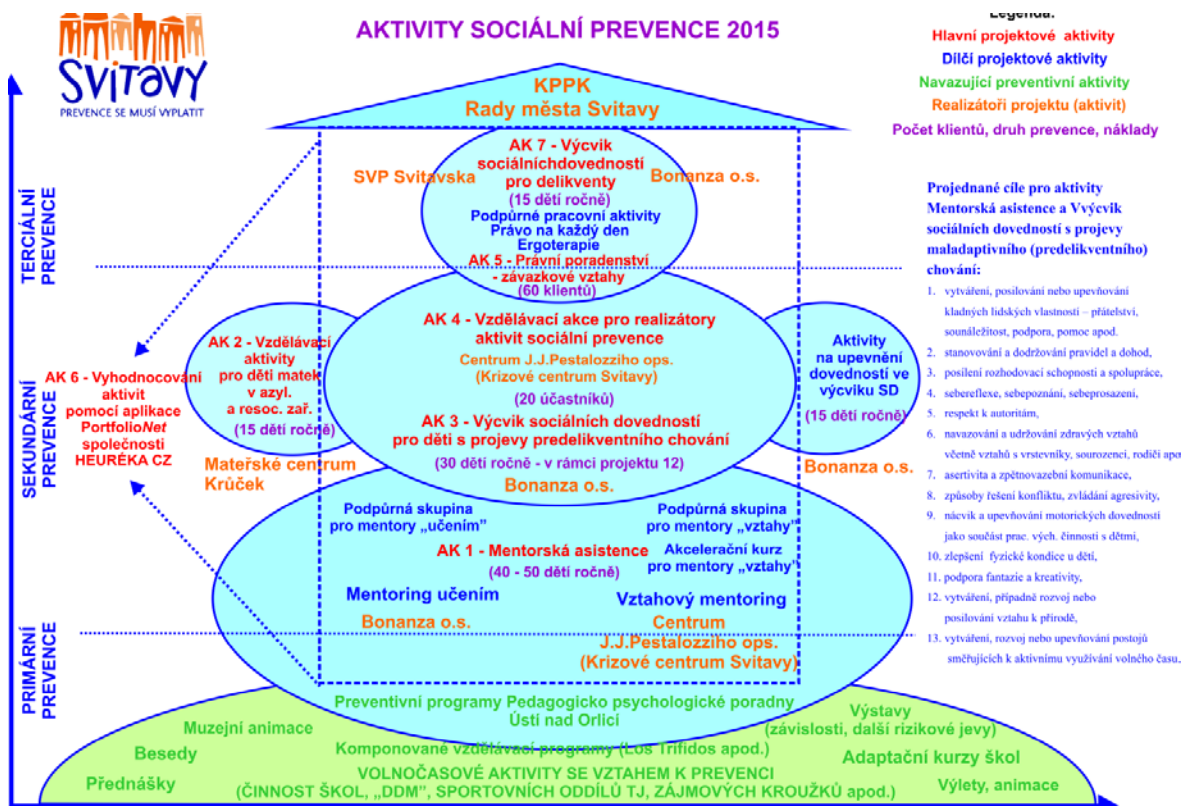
Svitavy
PREVENCE SE MUSÍ VYPLATIT

AKTIVITY SOCIÁLNÍ PREVENCE 2015

Legenda:
Hlavní projektové aktivity
Dílčí projektové aktivity
Navazující preventivní aktivity
Realizátoři projektu (aktivit)
Počet klientů, druh prevence, náklady

KPPK
Rady města Svitavy

TERCIÁLNÍ PREVENCE

SEKUNDÁRNÍ PREVENCE

PRIMÁRNÍ PREVENCE

SVP Svitavska

AK 7 - Výcvik sociálníchdovedností pro delikventy
(15 dětí ročně)
Podpůrné pracovní aktivity
Právo na každý den
Ergoterapie
AK 5 - Právní poradenství - závazkové vztahy
(60 klientů)

Bonanza o.s.

AK 2 - Vzdělávací aktivity pro děti matek v azyl. a resoc. zař.
(15 dětí ročně)

Mateřské centrum Krůček

AK 4 - Vzdělávací akce pro realizátory aktivit sociální prevence
Centrum J.J.Pestalozziho ops.
(Krizové centrum Svitavy)
(20 účastníků)
AK 3 - Výcvik sociálních dovedností pro děti s projevy predelikventního chování
(30 dětí ročně - v rámci projektu 12)
Bonanza o.s.

Aktivity na upevnění dovedností ve výcviku SD
(15 dětí ročně)
Bonanza o.s.

AK 6 - Vyhodnocování aktivit pomocí aplikace PortfolioNet společnosti HEURÉKA CZ

Podpůrná skupina pro mentory „učením"
Podpůrná skupina pro mentory „vztahy"
AK 1 - Mentorská asistence
(40 - 50 dětí ročně)
Akcelerační kurz pro mentory „vztahy"
Mentoring učením
Bonanza o.s.
Vztahový mentoring
Centrum J.J.Pestalozziho ops.
(Krizové centrum Svitavy)

Projednané cíle pro aktivity Mentorská asistence a Vývcvik sociálních dovedností s projevy maladaptivního (predelikventního) chování:
1. vytváření, posilování nebo upevňování kladných lidských vlastností – přátelství, sounáležitost, podpora, pomoc apod.
2. stanovování a dodržování pravidel a dohod,
3. posílení rozhodovací schopnosti a spolupráce,
4. sebereflexe, sebepoznání, sebeprosazení,
5. respekt k autoritám,
6. navazování a udržování zdravých vztahů včetně vztahů s vrstevníky, sourozenci, rodiči apo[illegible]
7. asertivita a zpětnovazební komunikace,
8. způsoby řešení konfliktu, zvládání agresivity,
9. nácvik a upevňování motorických dovedností jako součást prac. vých. činnosti s dětmi,
10. zlepšení fyzické kondice u dětí,
11. podpora fantazie a kreativity,
12. vytváření, případně rozvoj nebo posilování vztahu k přírodě,
13. vytváření, rozvoj nebo upevňování postojů směřujících k aktivnímu využívání volného času,

Preventivní programy Pedagogicko psychologické poradny Ústí nad Orlicí
Muzejní animace
Výstavy (závislosti, další rizikové jevy)
Besedy
Komponované vzdělávací programy (Los Trifidos apod.)
Adaptační kurzy škol
Přednášky
VOLNOČASOVÉ AKTIVITY SE VZTAHEM K PREVENCI (ČINNOST ŠKOL, „DDM", SPORTOVNÍCH ODDÍLŮ TJ, ZÁJMOVÝCH KROUŽKŮ apod.)
Výlety, animace